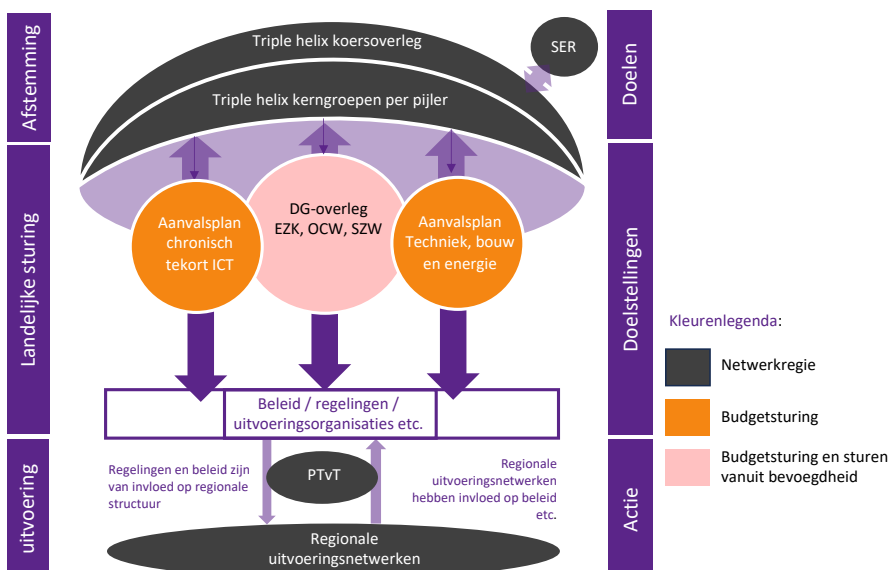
Afstemming

Landelijke sturing

uitvoering

Triple helix koersoverleg

SER

Triple helix kerngroepen per pijler

Aanvalsplan chronisch tekort ICT

DG-overleg EZK, OCW, SZW

Aanvalsplan Techniek, bouw en energie

Beleid / regelingen / uitvoeringsorganisaties etc.

Regelingen en beleid zijn van invloed op regionale structuur

PTvT

Regionale uitvoeringsnetwerken hebben invloed op beleid etc.

Regionale uitvoeringsnetwerken

Doelen

Doelstellingen

Actie

Kleurenlegenda:

Netwerkregie

Budgetsturing

Budgetsturing en sturen vanuit bevoegdheid